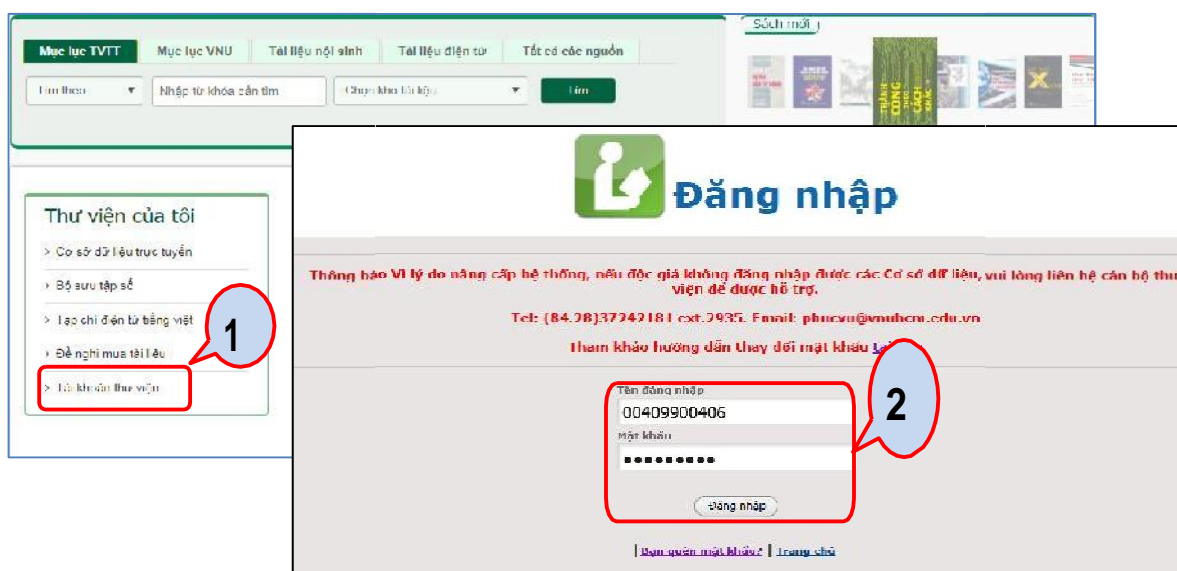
Mục lục TVTT | Mục lục VNU | Tài liệu nội sinh | Tài liệu điện tử | Tất cả các nguồn

Tìm theo ▾ | Nhập từ khóa cần tìm | Chọn kho tài liệu ▾ | Tìm

Sách mới

Thư viện của tôi
> Cơ sở dữ liệu trực tuyến
> Bộ sưu tập số
> Tạp chí điện tử tiếng việt
> Đề nghị mua tài liệu
> Tài khoản thư viện

1

Đăng nhập

Thông báo Vì lý do nâng cấp hệ thống, nếu độc giả không đăng nhập được các Cơ sở dữ liệu, vui lòng liên hệ cán bộ thư viện để được hỗ trợ.

Tel: (84.28)37242181 ext.2935. Email: phucvu@vnuhcm.edu.vn

Tham khảo hướng dẫn thay đổi mật khẩu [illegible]

Tên đăng nhập
00409900406
Mật khẩu
•••••••••

Đăng nhập

2

| Bạn quên mật khẩu? | Trang chủ